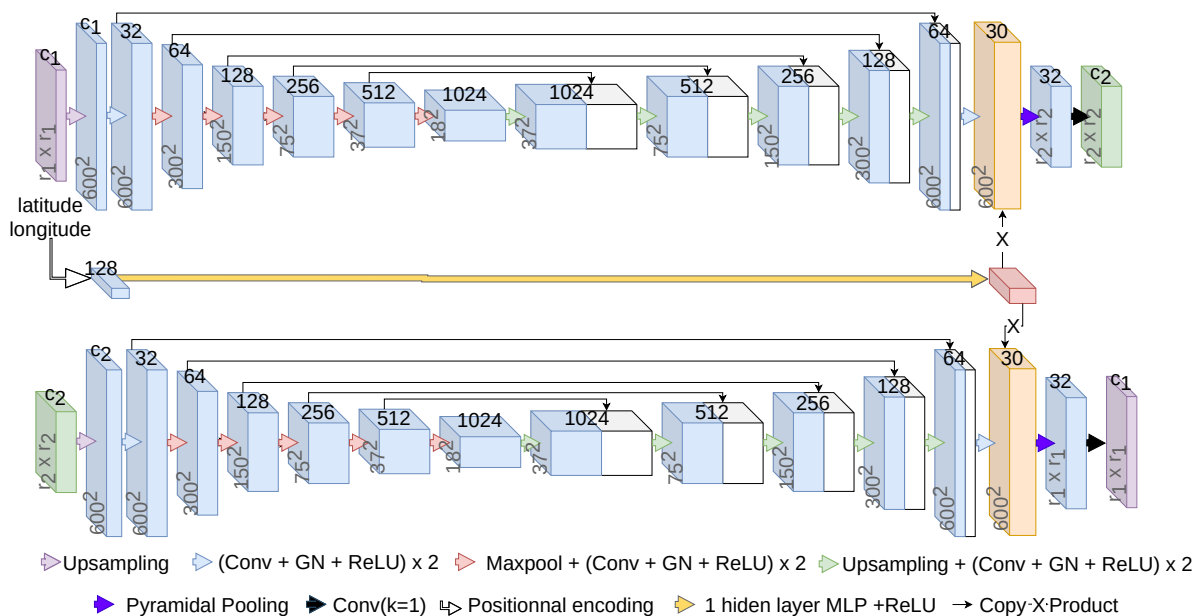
$c_1$ $c_1$ 32 64 128 256 512 1024 1024 512 256 128 64 30 32 $c_2$

$r_1 \times r_1$ $600^2$ $600^2$ $300^2$ $150^2$ $75^2$ $37^2$ $18^2$ $37^2$ $75^2$ $150^2$ $300^2$ $600^2$ $600^2$ $r_2 \times r_2$ $r_2 \times r_2$

latitude
longitude

128

X

X

$c_2$ $c_2$ 32 64 128 256 512 1024 1024 512 256 128 64 30 32 $c_1$

$r_2 \times r_2$ $600^2$ $600^2$ $300^2$ $150^2$ $75^2$ $37^2$ $18^2$ $37^2$ $75^2$ $150^2$ $300^2$ $600^2$ $600^2$ $r_1 \times r_1$ $r_1 \times r_1$

Upsampling (Conv + GN + ReLU) x 2 Maxpool + (Conv + GN + ReLU) x 2 Upsampling + (Conv + GN + ReLU) x 2

Pyramidal Pooling Conv(k=1) Positionnal encoding 1 hiden layer MLP +ReLU Copy·X·Product